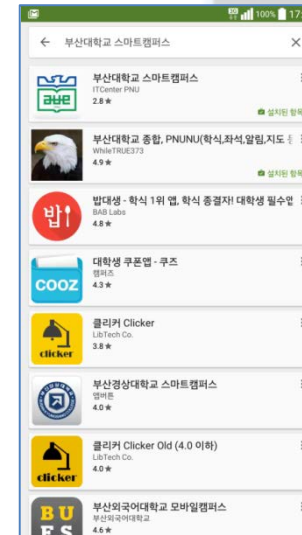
100% 17

← 부산대학교 스마트캠퍼스 ×

부산대학교 스마트캠퍼스
ITCenter PNU
2.8 ★
설치된 항목

부산대학교 종합, PNUNU(학식,좌석,알림,지도
WhileTRUE373
4.9 ★
설치된 항목

밥대생 - 학식 1위 앱, 학식 종결자! 대학생 필수앱
BAB Labs
4.8 ★

대학생 쿠폰앱 - 쿠즈
캠퍼즈
4.3 ★

클리커 Clicker
LibTech Co.
3.8 ★

부산경상대학교 스마트캠퍼스
앱버튼
4.0 ★

클리커 Clicker Old (4.0 이하)
LibTech Co.
4.0 ★

부산외국어대학교 모바일캠퍼스
부산외국어대학교
4.6 ★

밥

COOZ

clicker

clicker

BU FS